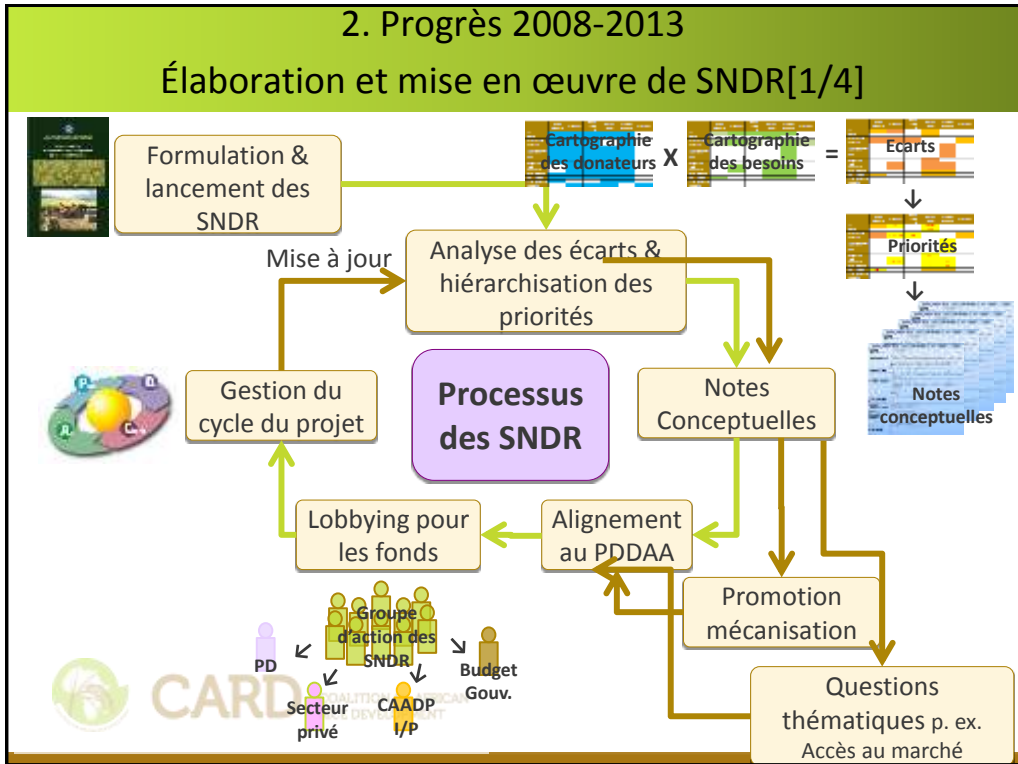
2. Progrès 2008-2013
Élaboration et mise en œuvre de SNDR[1/4]

Formulation & lancement des SNDR

Cartographie des donateurs X Cartographie des besoins = Ecarts

Priorités

Notes conceptuelles

Mise à jour

Analyse des écarts & hiérarchisation des priorités

Processus des SNDR

Gestion du cycle du projet

Notes Conceptuelles

Lobbying pour les fonds

Alignement au PDDAA

Promotion mécanisation

Questions thématiques p. ex. Accès au marché

Groupe d'action des SNDR

PD

Budget Gouv.

Secteur privé

CAADP I/P

CARD COALITION FOR AFRICAN RICE DEVELOPMENT